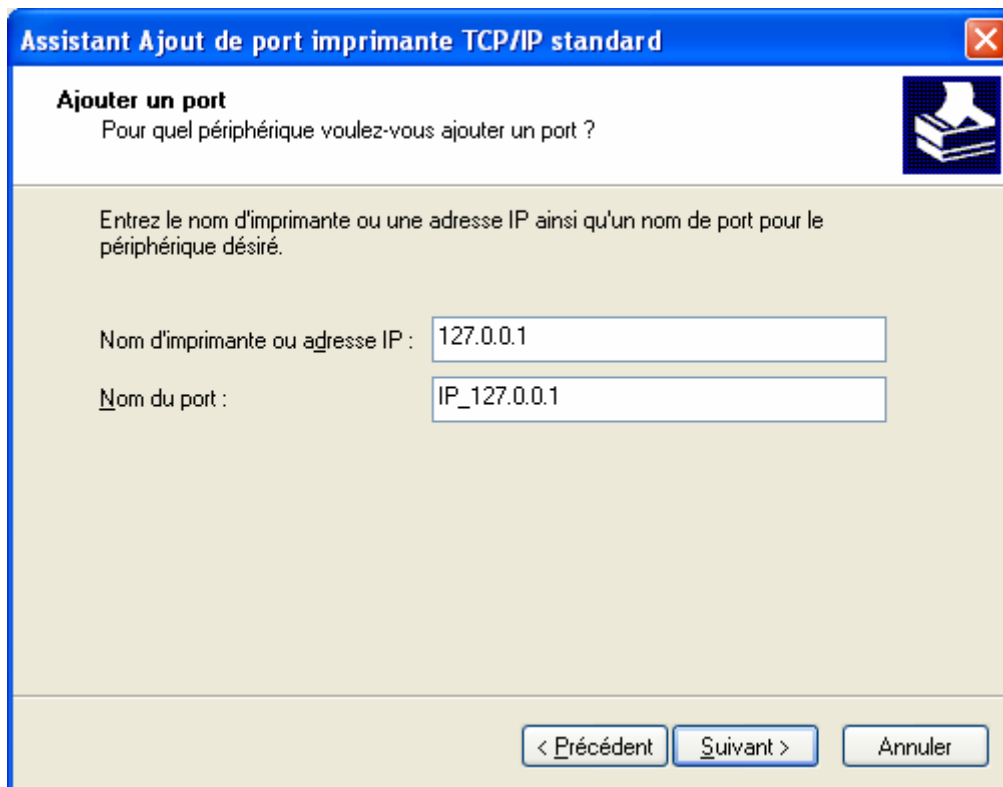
Assistant Ajout de port imprimante TCP/IP standard

Ajouter un port
Pour quel périphérique voulez-vous ajouter un port ?

Entrez le nom d'imprimante ou une adresse IP ainsi qu'un nom de port pour le périphérique désiré.

Nom d'imprimante ou adresse IP : 127.0.0.1

Nom du port : IP_127.0.0.1

< Précédent | Suivant > | Annuler